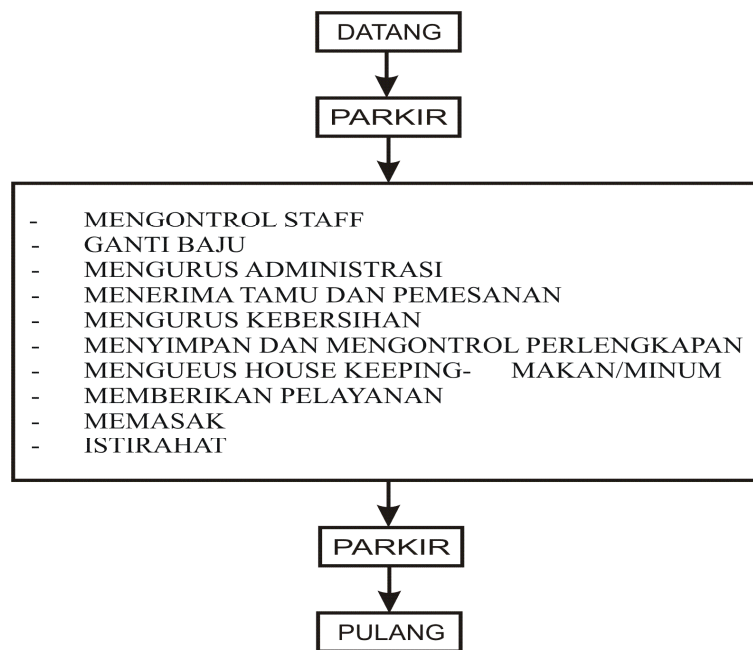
DATANG

PARKIR

- MENGONTROL STAFF
- GANTI BAJU
- MENGURUS ADMINISTRASI
- MENERIMA TAMU DAN PEMESANAN
- MENGURUS KEBERSIHAN
- MENYIMPAN DAN MENGONTROL PERLENGKAPAN
- MENGUEUS HOUSE KEEPING- MAKAN/MINUM
- MEMBERIKAN PELAYANAN
- MEMASAK
- ISTIRAHAT

PARKIR

PULANG